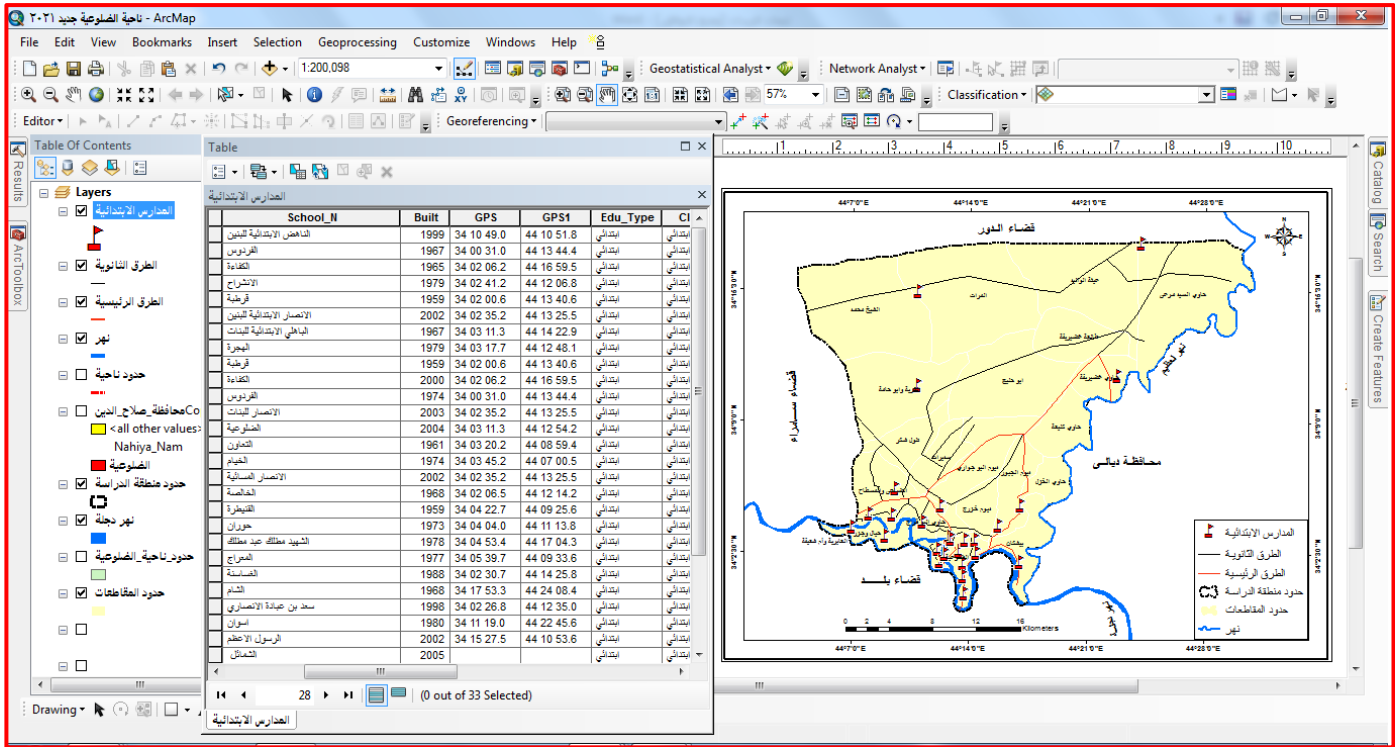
ناحية الضلوعية جديد ٢٠٢١ - ArcMap

File Edit View Bookmarks Insert Selection Geoprocessing Customize Windows Help

1:200,098

Geostatistical Analyst ▾ Network Analyst ▾

57%

Classification ▾

Editor ▾

Georeferencing ▾

Table Of Contents

Layers
المدارس الابتدائية
الطرق الثانوية
الطرق الرئيسية
نهر
حدود ناحية
محافظة_صلاح_الدين Co
<all other values>
Nahiya_Nam
الضلوعية
حدود منطقة الدراسة
نهر دجلة
حدود_ناحية_الضلوعية
حدود المقاطعات

Results
ArcToolbox

Table

المدارس الابتدائية

| School_N | Built | GPS | GPS1 | Edu_Type | Cl |
|---|---|---|---|---|---|
| الناهض الابتدائية للبنين | 1999 | 34 10 49.0 | 44 10 51.8 | ابتدائي | ابتدائي |
| الفردوس | 1967 | 34 00 31.0 | 44 13 44.4 | ابتدائي | ابتدائي |
| الكفاءة | 1965 | 34 02 06.2 | 44 16 59.5 | ابتدائي | ابتدائي |
| الانشراح | 1979 | 34 02 41.2 | 44 12 06.8 | ابتدائي | ابتدائي |
| قرطبة | 1959 | 34 02 00.6 | 44 13 40.6 | ابتدائي | ابتدائي |
| الانصار الابتدائية للبنين | 2002 | 34 02 35.2 | 44 13 25.5 | ابتدائي | ابتدائي |
| الباهلي الابتدائية للبنات | 1967 | 34 03 11.3 | 44 14 22.9 | ابتدائي | ابتدائي |
| الهجرة | 1979 | 34 03 17.7 | 44 12 48.1 | ابتدائي | ابتدائي |
| قرطبة | 1959 | 34 02 00.6 | 44 13 40.6 | ابتدائي | ابتدائي |
| الكفاءة | 2000 | 34 02 06.2 | 44 16 59.5 | ابتدائي | ابتدائي |
| الفردوس | 1974 | 34 00 31.0 | 44 13 44.4 | ابتدائي | ابتدائي |
| الانصار للبنات | 2003 | 34 02 35.2 | 44 13 25.5 | ابتدائي | ابتدائي |
| الضلوعية | 2004 | 34 03 11.3 | 44 12 54.2 | ابتدائي | ابتدائي |
| التعاون | 1961 | 34 03 20.2 | 44 08 59.4 | ابتدائي | ابتدائي |
| الخيام | 1974 | 34 03 45.2 | 44 07 00.5 | ابتدائي | ابتدائي |
| الانصار المسائية | 2002 | 34 02 35.2 | 44 13 25.5 | ابتدائي | ابتدائي |
| الخالصة | 1968 | 34 02 06.5 | 44 14 12.4 | ابتدائي | ابتدائي |
| القنيطرة | 1959 | 34 04 22.7 | 44 09 25.6 | ابتدائي | ابتدائي |
| حوران | 1973 | 34 04 04.0 | 44 11 13.8 | ابتدائي | ابتدائي |
| الشهيد مطلك عبد مطلك | 1978 | 34 04 53.4 | 44 17 04.3 | ابتدائي | ابتدائي |
| المعراج | 1977 | 34 05 39.7 | 44 09 33.6 | ابتدائي | ابتدائي |
| الضامنة | 1988 | 34 02 30.7 | 44 14 25.8 | ابتدائي | ابتدائي |
| الشام | 1968 | 34 17 53.3 | 44 24 08.4 | ابتدائي | ابتدائي |
| سعد بن عبادة الانصاري | 1998 | 34 02 26.8 | 44 12 35.0 | ابتدائي | ابتدائي |
| اسوان | 1980 | 34 11 19.0 | 44 22 45.6 | ابتدائي | ابتدائي |
| الرسول الاعظم | 2002 | 34 15 27.5 | 44 10 53.6 | ابتدائي | ابتدائي |
| الشمائل | 2005 | | | ابتدائي | ابتدائي |

28
(0 out of 33 Selected)
المدارس الابتدائية

44°7'0"E 44°14'0"E 44°21'0"E 44°28'0"E
34°28'0"N 34°21'0"N 34°14'0"N 34°7'0"N
قضاء الدور
قضاء سامراء
محافظة ديالى
قضاء بلد
نهر العظيم
نهر دجلة
0 2 4 8 12 16 Kilometers

المدارس الابتدائية
الطرق الثانوية
الطرق الرئيسية
حدود منطقة الدراسة
حدود المقاطعات
نهر

Catalog
Search
Create Features

Drawing ▾